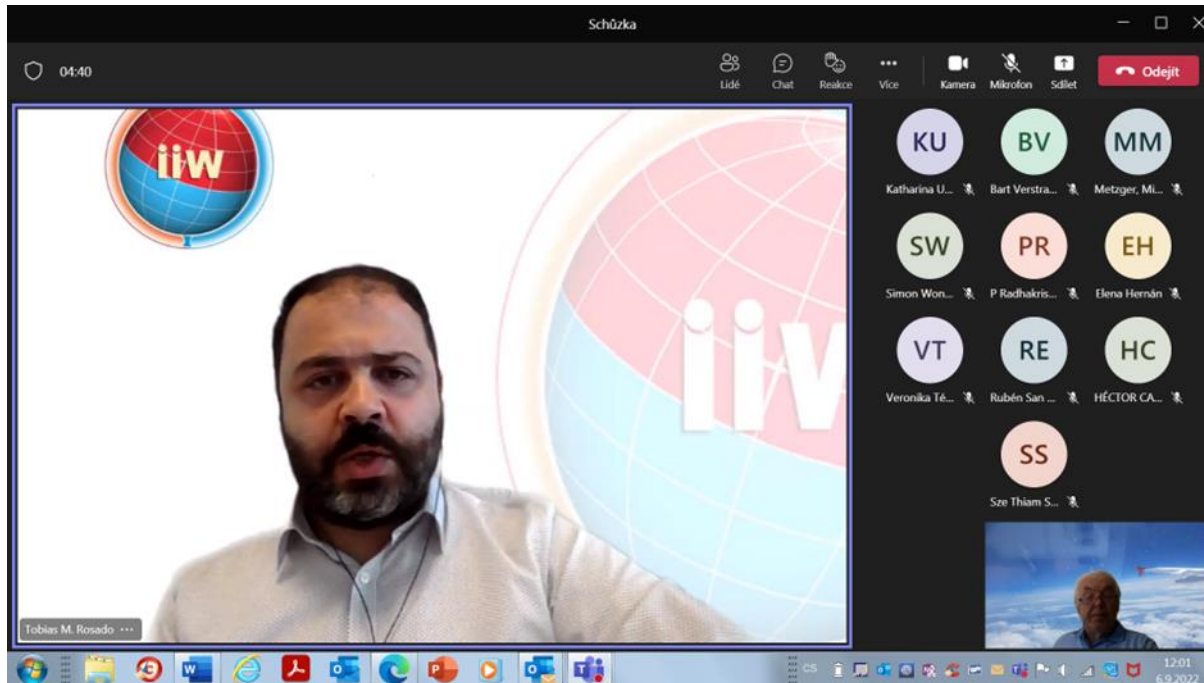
Schůzka

04:40

Lidé Chat Reakce Více Kamera Mikrofon Sdílet Odejít

iiW

iiW

KU
Katharina U...

BV
Bart Verstra...

MM
Metzger, Mi...

SW
Simon Won...

PR
P Radhakris...

EH
Elena Hernán

VT
Veronika Té...

RE
Rubén San ...

HC
HÉCTOR CA...

SS
Sze Thiam S...

Tobias M. Rosado ···

CS

12:01
6.9.2022